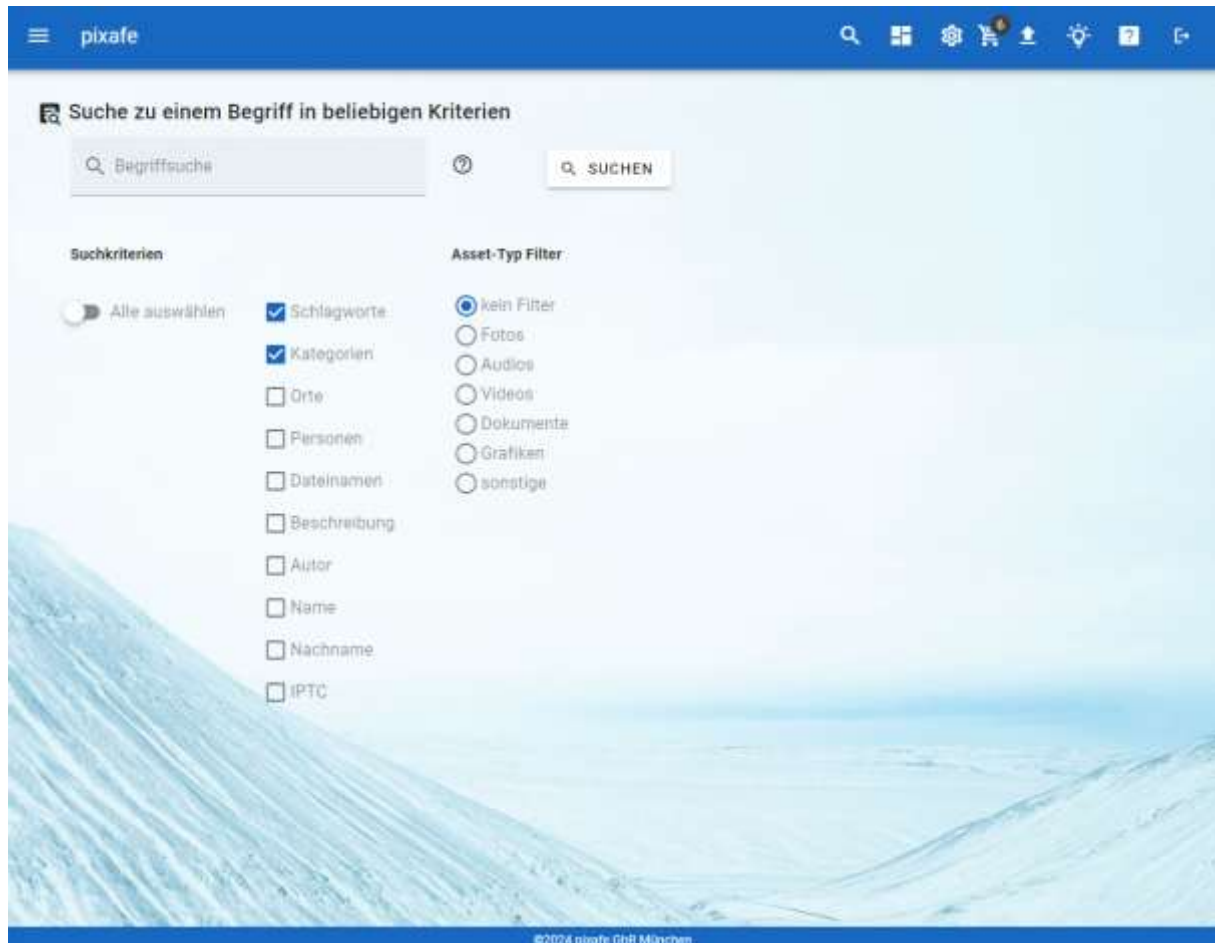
pixafe

Suche zu einem Begriff in beliebigen Kriterien

Begriffsuche

SUCHEN

Suchkriterien

Alle auswählen

Schlagworte
Kategorien
Orte
Personen
Dateinamen
Beschreibung
Autor
Name
Nachname
IPTC

Asset-Typ Filter

kein Filter
Fotos
Audios
Videos
Dokumente
Grafiken
sonstige

©2024 pixafe GbR München